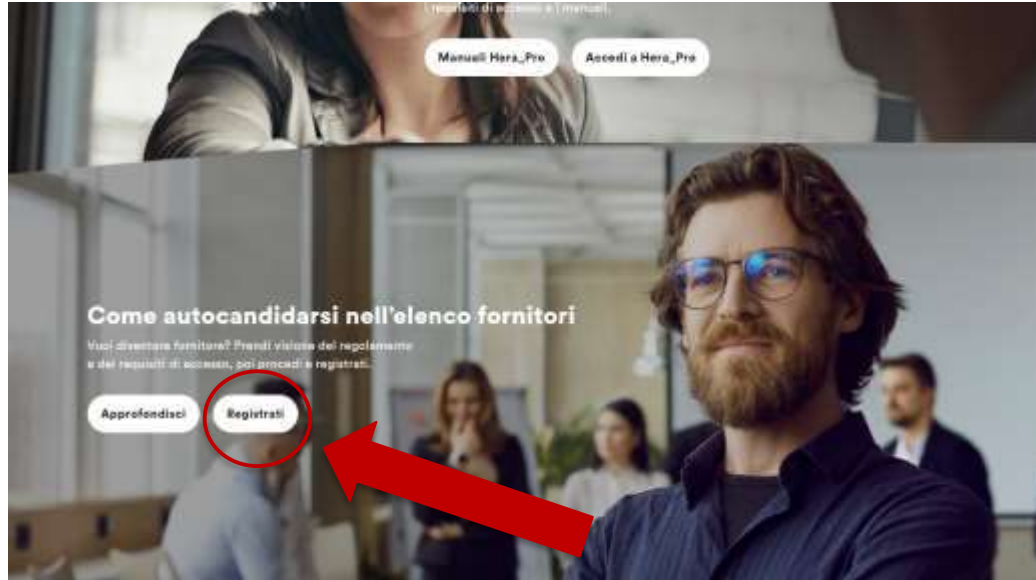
i requisiti di accesso e i manuali.

Manuali Hera_Pro

Accedi a Hera_Pro

Come autocandidarsi nell'elenco fornitori

Vuoi diventare fornitore? Prendi visione del regolamento e dei requisiti di accesso, poi procedi e registrati.

Approfondisci

Registrati